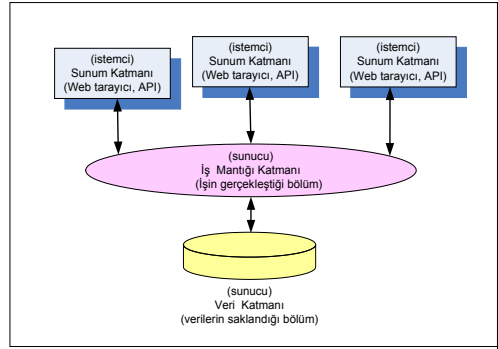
(istemci)
Sunum Katmanı
(Web tarayıcı, API)

(istemci)
Sunum Katmanı
(Web tarayıcı, API)

(istemci)
Sunum Katmanı
(Web tarayıcı, API)

(sunucu)
İş Mantığı Katmanı
(İşin gerçekleştiği bölüm)

(sunucu)
Veri Katmanı
(verilerin saklandığı bölüm)